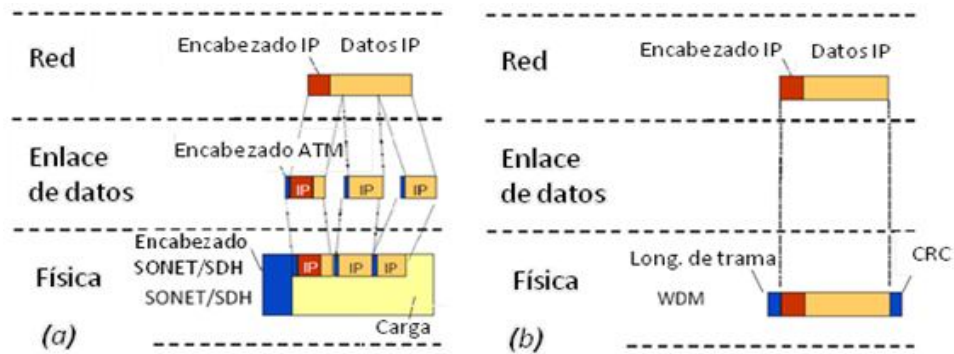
Red

Encabezado IP Datos IP

Enlace de datos

Encabezado ATM

IP IP IP

Física

Encabezado SONET/SDH

IP IP IP

SONET/SDH

Carga

(a)

Red

Encabezado IP Datos IP

Enlace de datos

Física

Long. de trama

CRC

WDM

(b)